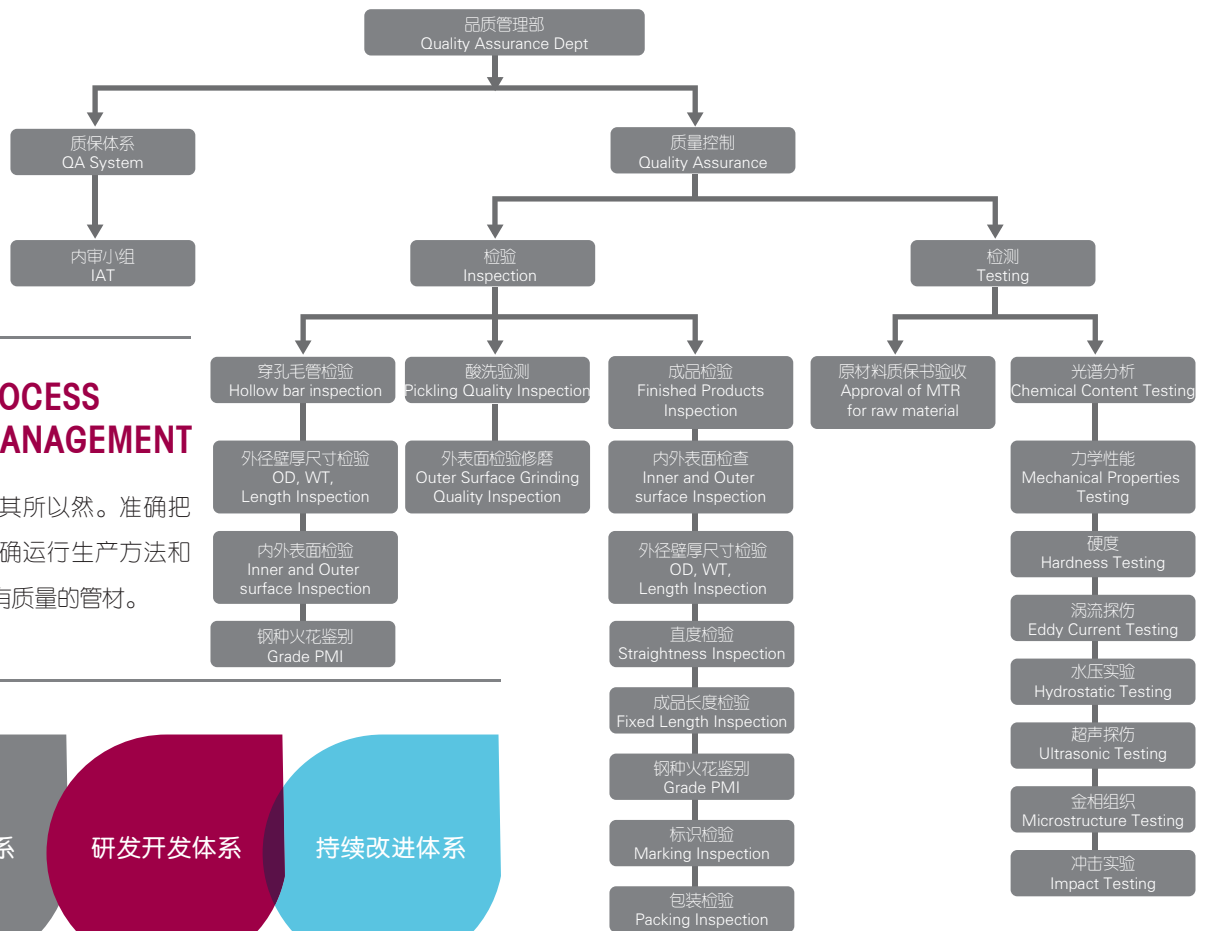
品质管理部
Quality Assurance Dept

质保体系
QA System

内审小组
IAT

质量控制
Quality Assurance

检验
Inspection

检测
Testing

穿孔毛管检验
Hollow bar inspection

外径壁厚尺寸检验
OD, WT, Length Inspection

内外表面检验
Inner and Outer surface Inspection

钢种火花鉴别
Grade PMI

酸洗验测
Pickling Quality Inspection

外表面检验修磨
Outer Surface Grinding Quality Inspection

成品检验
Finished Products Inspection

内外表面检查
Inner and Outer surface Inspection

外径壁厚尺寸检验
OD, WT, Length Inspection

直度检验
Straightness Inspection

成品长度检验
Fixed Length Inspection

钢种火花鉴别
Grade PMI

标识检验
Marking Inspection

包装检验
Packing Inspection

原材料质保书验收
Approval of MTR for raw material

光谱分析
Chemical Content Testing

力学性能
Mechanical Properties Testing

硬度
Hardness Testing

涡流探伤
Eddy Current Testing

水压实验
Hydrostatic Testing

超声探伤
Ultrasonic Testing

金相组织
Microstructure Testing

冲击实验
Impact Testing

OCESS
ANAGEMENT

其所以然。准确把
确运行生产方法和
有质量的管材。

系

研发开发体系

持续改进体系